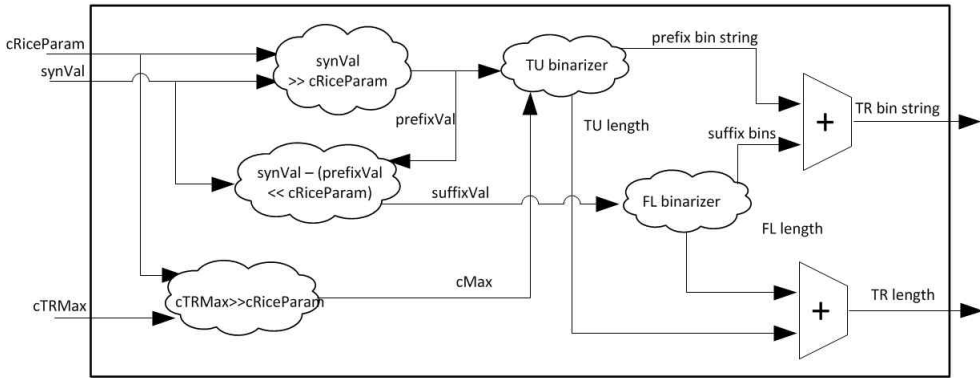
cRiceParam

synVal

synVal >> cRiceParam

TU binarizer

prefix bin string

prefixVal

TU length

suffix bins

+

TR bin string

synVal – (prefixVal << cRiceParam)

suffixVal

FL binarizer

FL length

cMax

cTRMax

cTRMax>>cRiceParam

+

TR length